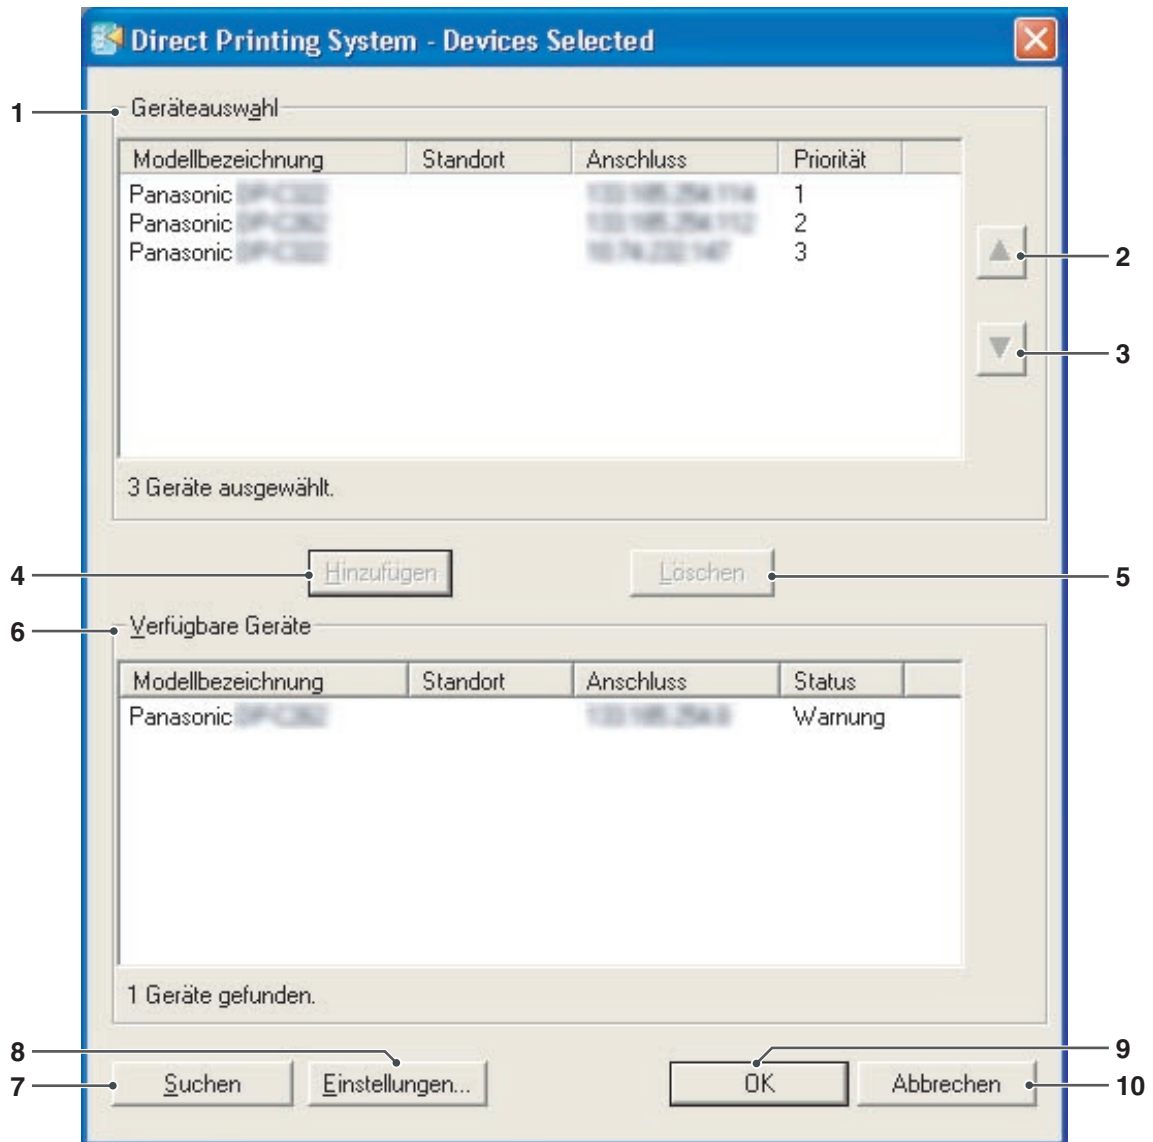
Direct Printing System - Devices Selected

1 Geräteauswahl

| Modellbezeichnung | Standort | Anschluss | Priorität |
|---|---|---|---|
| Panasonic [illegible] | | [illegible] | 1 |
| Panasonic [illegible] | | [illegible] | 2 |
| Panasonic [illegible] | | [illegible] | 3 |

3 Geräte ausgewählt.

2 ▲
3 ▼

4 Hinzufügen
5 Löschen

6 Verfügbare Geräte

| Modellbezeichnung | Standort | Anschluss | Status |
|---|---|---|---|
| Panasonic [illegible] | | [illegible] | Warnung |

1 Geräte gefunden.

8
7 Suchen
Einstellungen...
9
OK
Abbrechen 10